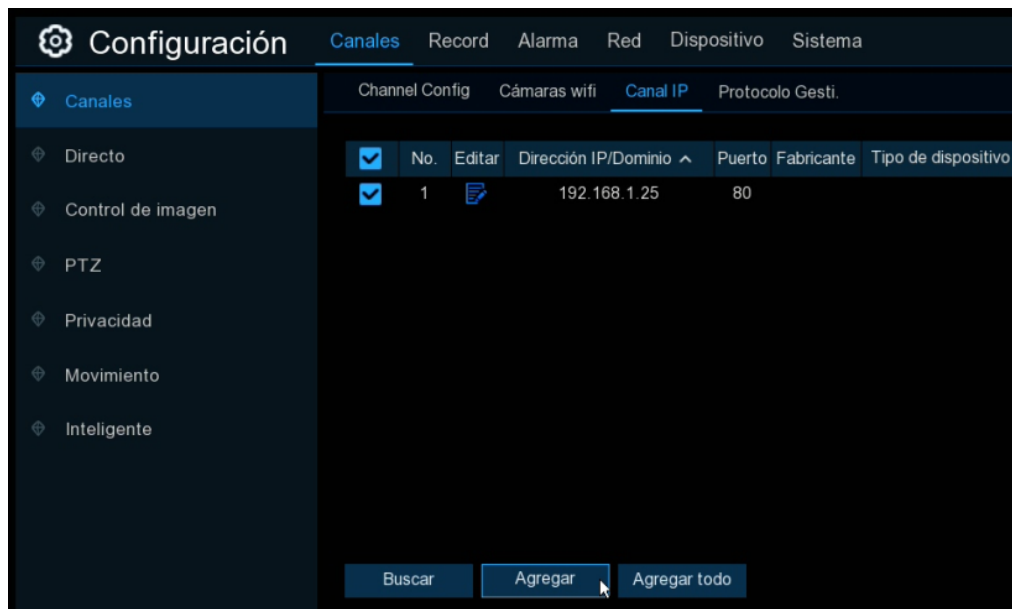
Configuración

Canales Record Alarma Red Dispositivo Sistema

Canales
Directo
Control de imagen
PTZ
Privacidad
Movimiento
Inteligente

Channel Config Cámaras wifi Canal IP Protocolo Gesti.

| | No. | Editar | Dirección IP/Dominio ^ | Puerto | Fabricante | Tipo de dispositivo |
|---|---|---|---|---|---|---|
| | 1 | | 192.168.1.25 | 80 | | |

Buscar Agregar Agregar todo